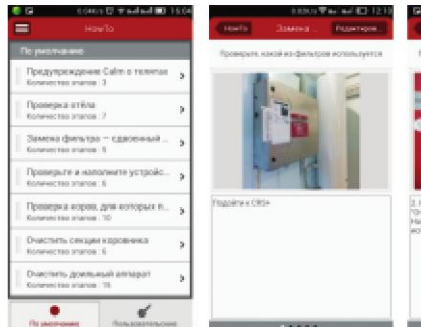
15:04

HowTo

По умолчанию

Предупреждение Calm о телятах
Количество этапов : 3

Проверка отёла
Количество этапов : 7

Замена фильтра — сдвоенный ...
Количество этапов : 5

Проверьте и наполните устройс...
Количество этапов : 6

Проверка коров, для которых п...
Количество этапов : 10

Очистить секции коровника
Количество этапов : 6

Очистить доильный аппарат
Количество этапов : 15

По умолчанию

Пользовательские

12:13

HowTo

Замена...

Подитерис

Проверьте, какой из фильтров используется

Подойти к CRS+

2.
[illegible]